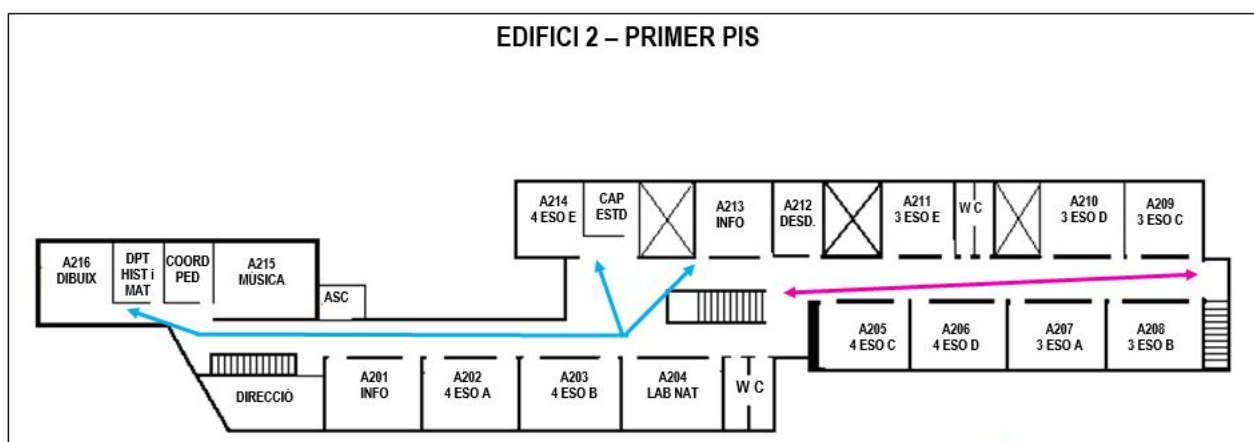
EDIFICI 2 – PRIMER PIS

A214
4 ESO E

CAP
ESTD

A213
INFO

A212
DESD.

A211
3 ESO E

W C

A210
3 ESO D

A209
3 ESO C

A216
DIBUIX

DPT
HIST i
MAT

COORD
PED

A215
MÚSICA

ASC

A205
4 ESO C

A206
4 ESO D

A207
3 ESO A

A208
3 ESO B

DIRECCIÓ

A201
INFO

A202
4 ESO A

A203
4 ESO B

A204
LAB NAT

W C